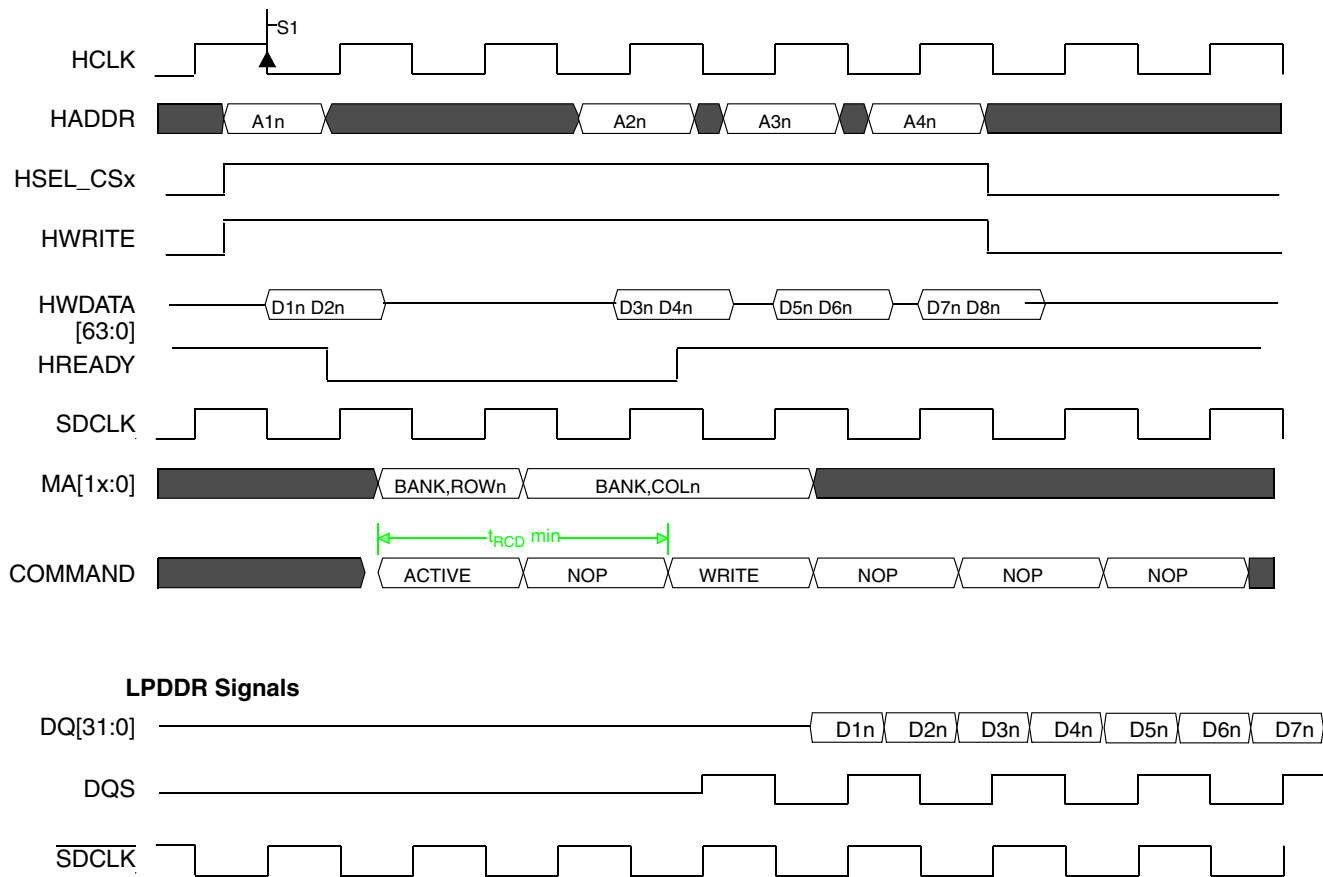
S1

HCLK

HADDR A1n A2n A3n A4n

HSEL_CSx

HWRITE

HWDATA [63:0] D1n D2n D3n D4n D5n D6n D7n D8n

HREADY

SDCLK

MA[1x:0] BANK,ROWn BANK,COLn

$t_{RCD}$ min

COMMAND ACTIVE NOP WRITE NOP NOP NOP

LPDDR Signals

DQ[31:0] D1n D2n D3n D4n D5n D6n D7n

DQS

$\overline{SDCLK}$